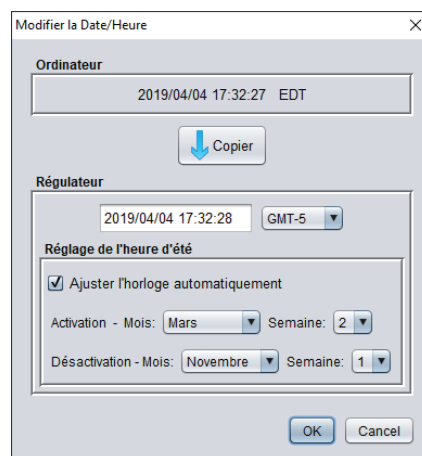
Modifier la Date/Heure

Ordinateur

2019/04/04 17:32:27 EDT

Copier

Régulateur

2019/04/04 17:32:28

GMT-5

Réglage de l'heure d'été

Ajuster l'horloge automatiquement

Activation - Mois: Mars Semaine: 2

Désactivation - Mois: Novembre Semaine: 1

OK Cancel